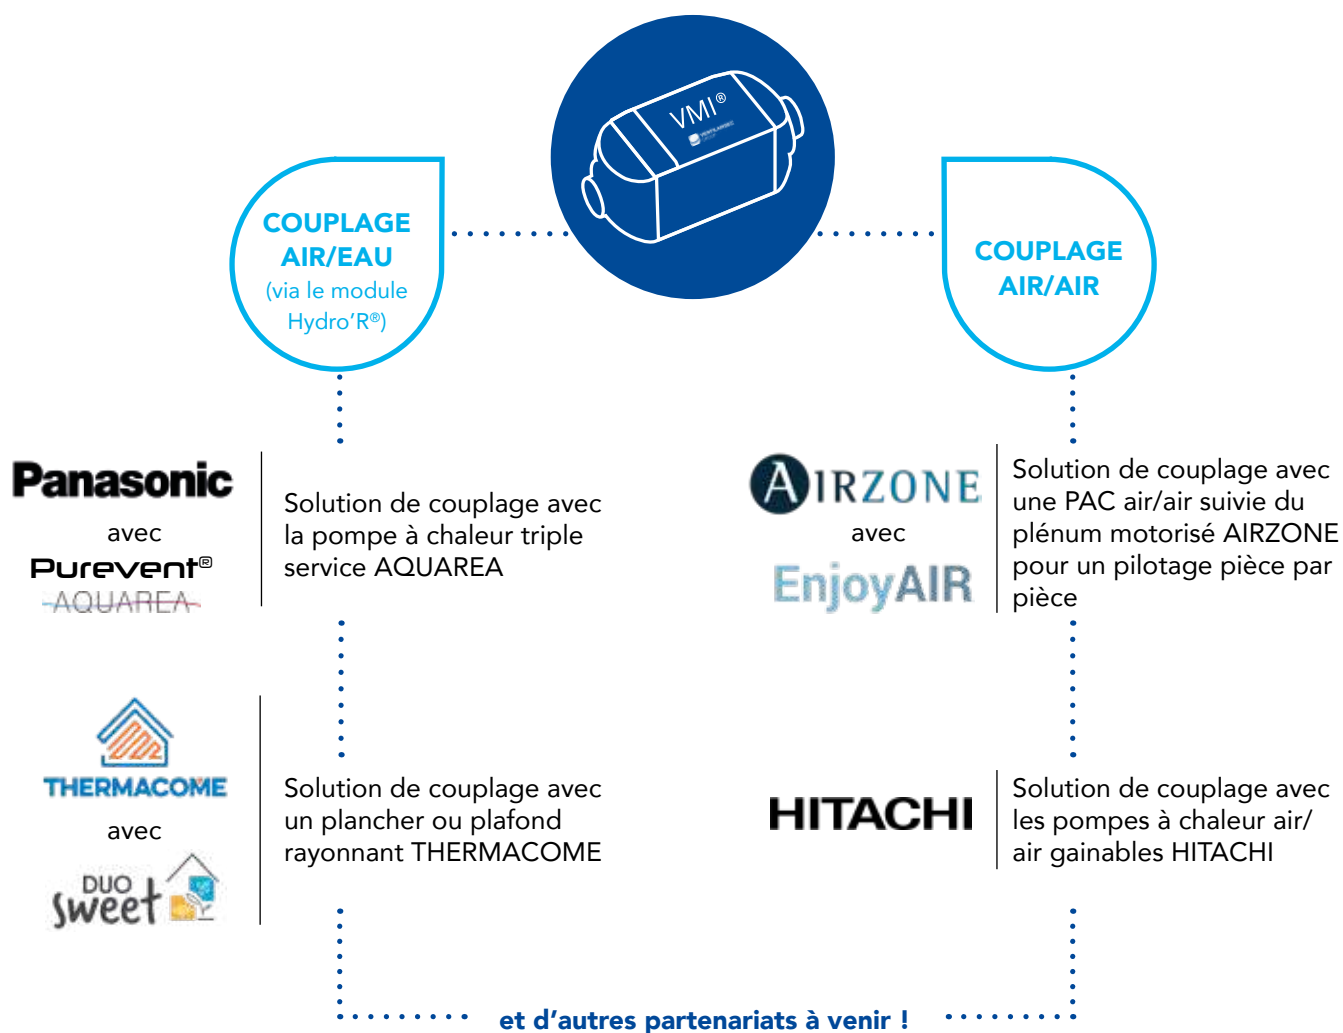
VMI®

COUPLAGE AIR/EAU (via le module Hydro'R®)

COUPLAGE AIR/AIR

Panasonic
avec
Purevent®
AQUAREA

Solution de couplage avec la pompe à chaleur triple service AQUAREA

AIRZONE
avec
EnjoyAIR

Solution de couplage avec une PAC air/air suivie du plénum motorisé AIRZONE pour un pilotage pièce par pièce

THERMACOME
avec
DUO sweet

Solution de couplage avec un plancher ou plafond rayonnant THERMACOME

HITACHI

Solution de couplage avec les pompes à chaleur air/air gainables HITACHI

et d'autres partenariats à venir !